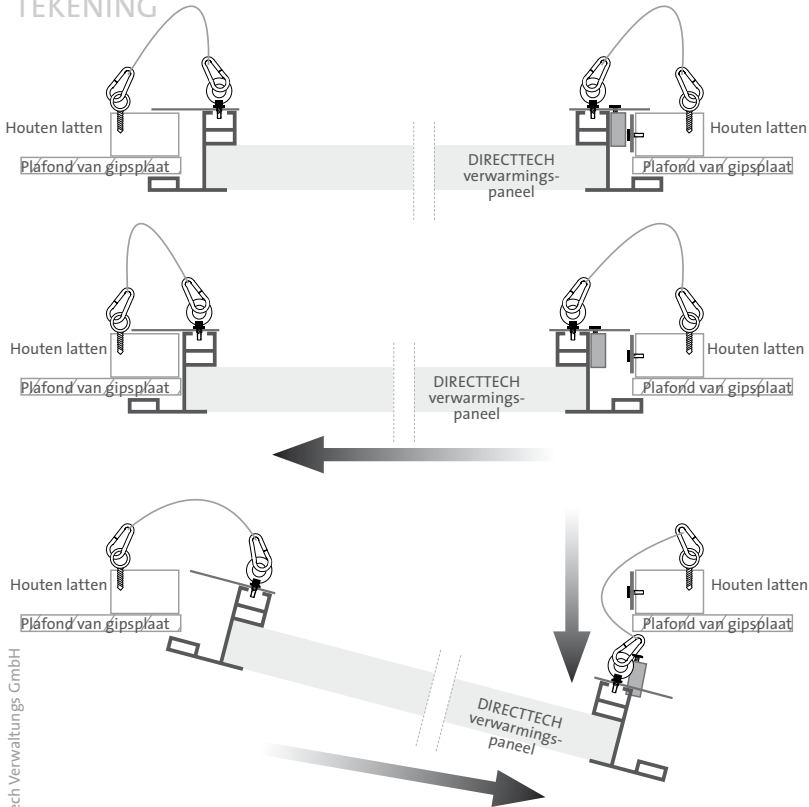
TEKENING

Houten latten
Plafond van gipsplaat
DIRECTTECH verwarmingspaneel
Houten latten
Plafond van gipsplaat

Houten latten
Plafond van gipsplaat
DIRECTTECH verwarmingspaneel
Houten latten
Plafond van gipsplaat

Houten latten
Plafond van gipsplaat
DIRECTTECH verwarmingspaneel
Houten latten
Plafond van gipsplaat

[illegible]ch Verwaltungs GmbH